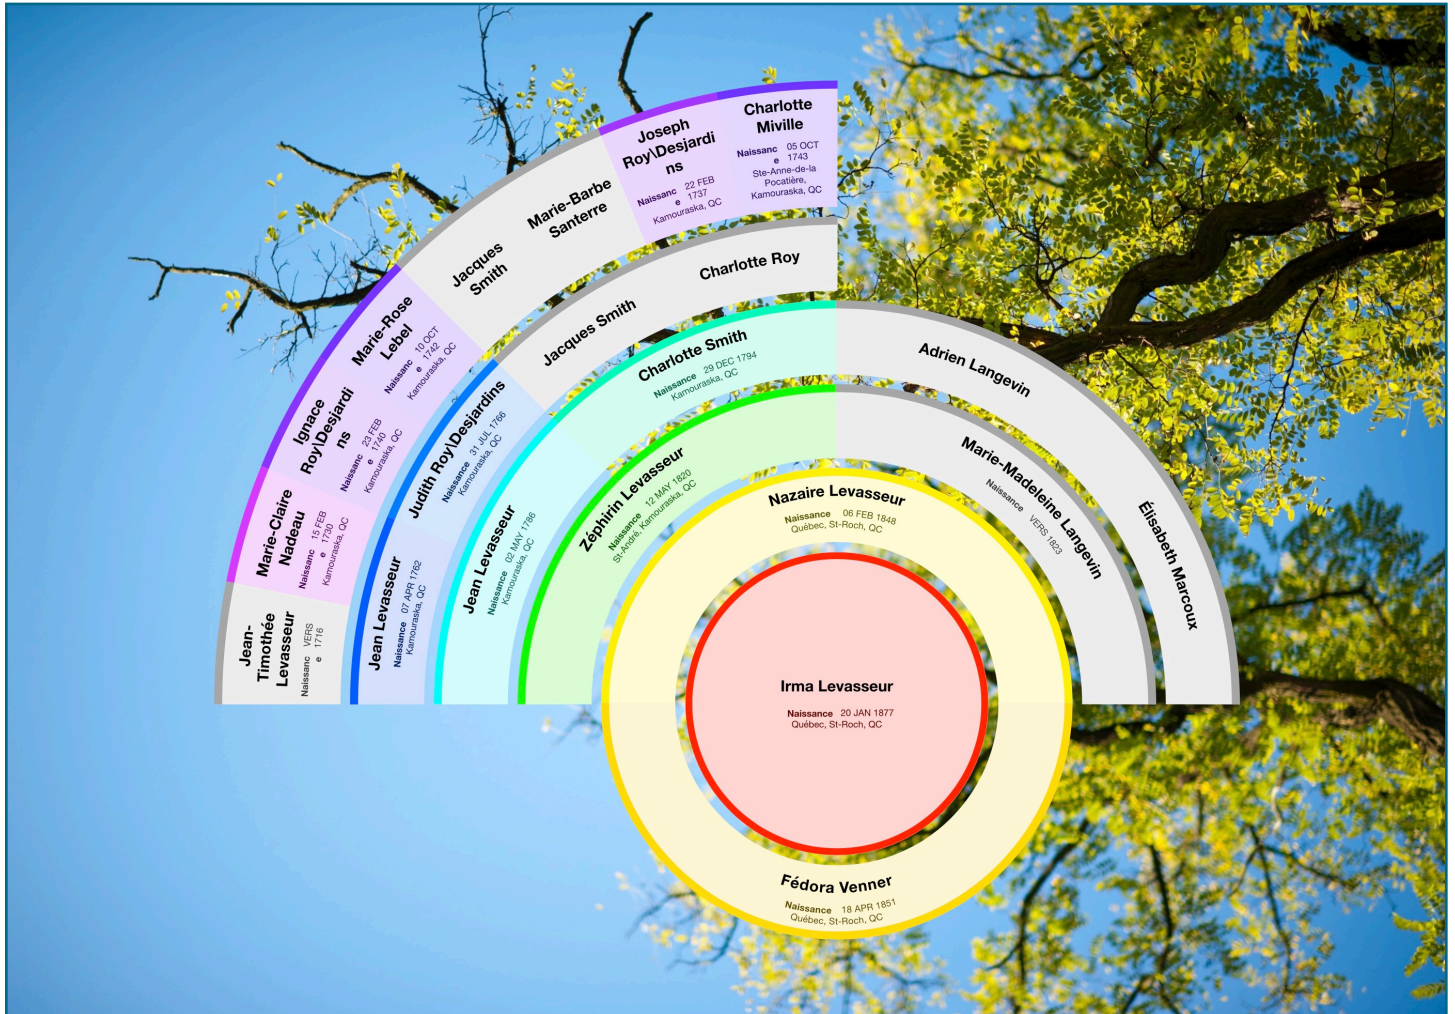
Irma Levasseur
Naissance 20 JAN 1877
Québec, St-Roch, QC

Nazaire Levasseur
Naissance 06 FEB 1848
Québec, St-Roch, QC

Fédora Venner
Naissance 18 APR 1851
Québec, St-Roch, QC

Zéphirin Levasseur
Naissance 12 MAY 1820
St-André, Kamouraska, QC

Marie-Madeleine Langevin
Naissance VERS 1823

Jean Levasseur
Naissance 02 MAY 1786
Kamouraska, QC

Charlotte Smith
Naissance 29 DEC 1794
Kamouraska, QC

Adrien Langevin

Élisabeth Marcoux

Jean Levasseur
Naissance 07 APR 1762
Kamouraska, QC

Judith Roy\Desjardins
Naissance 31 JUL 1766
Kamouraska, QC

Jacques Smith

Charlotte Roy

Jean-Timothée Levasseur
Naissance VERS 1716

Marie-Claire Nadeau
Naissance 15 FEB 1730
Kamouraska, QC

Ignace Roy\Desjardins
Naissance 23 FEB 1740
Kamouraska, QC

Marie-Rose Lebel
Naissance 10 OCT 1742
Kamouraska, QC

Jacques Smith

Marie-Barbe Santerre

Joseph Roy\Desjardins
Naissance 22 FEB 1737
Kamouraska, QC

Charlotte Miville
Naissance 05 OCT 1743
Ste-Anne-de-la Pocatière, Kamouraska, QC